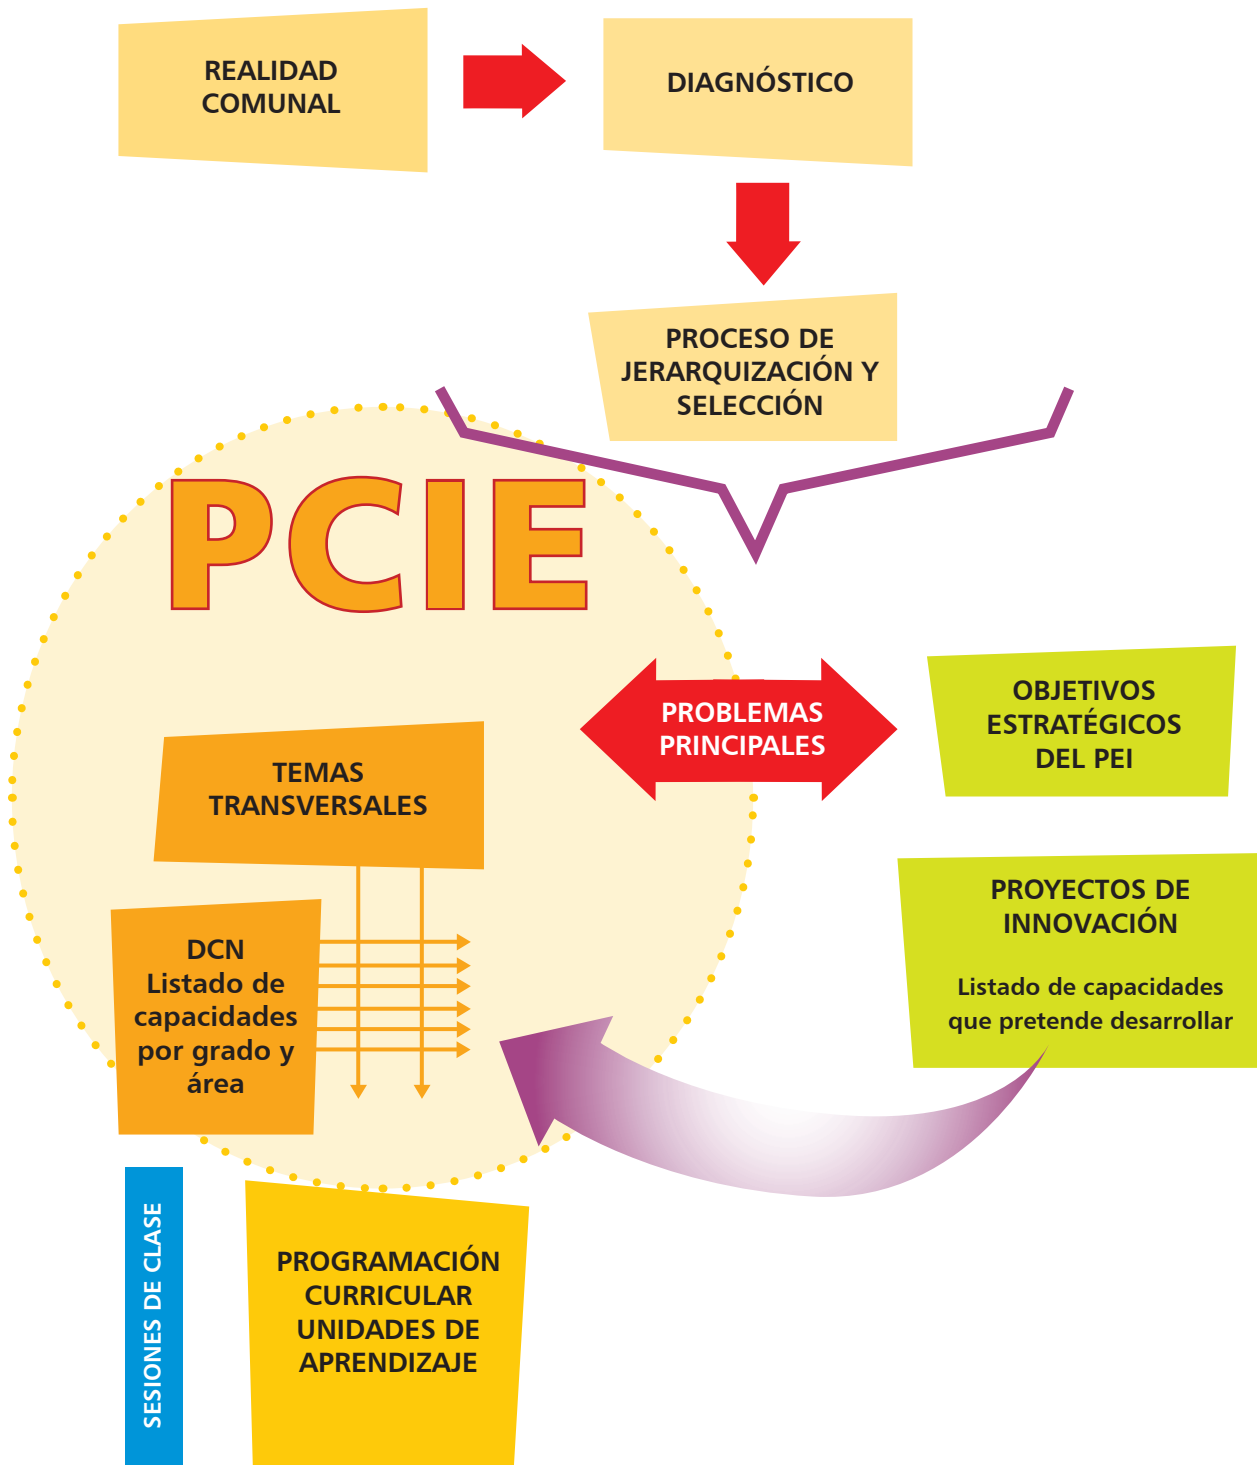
REALIDAD COMUNAL

DIAGNÓSTICO

PROCESO DE JERARQUIZACIÓN Y SELECCIÓN

PCIE

PROBLEMAS PRINCIPALES

OBJETIVOS ESTRATÉGICOS DEL PEI

TEMAS TRANSVERSALES

PROYECTOS DE INNOVACIÓN

Listado de capacidades que pretende desarrollar

DCN
Listado de capacidades por grado y área

SESIONES DE CLASE

PROGRAMACIÓN CURRICULAR UNIDADES DE APRENDIZAJE